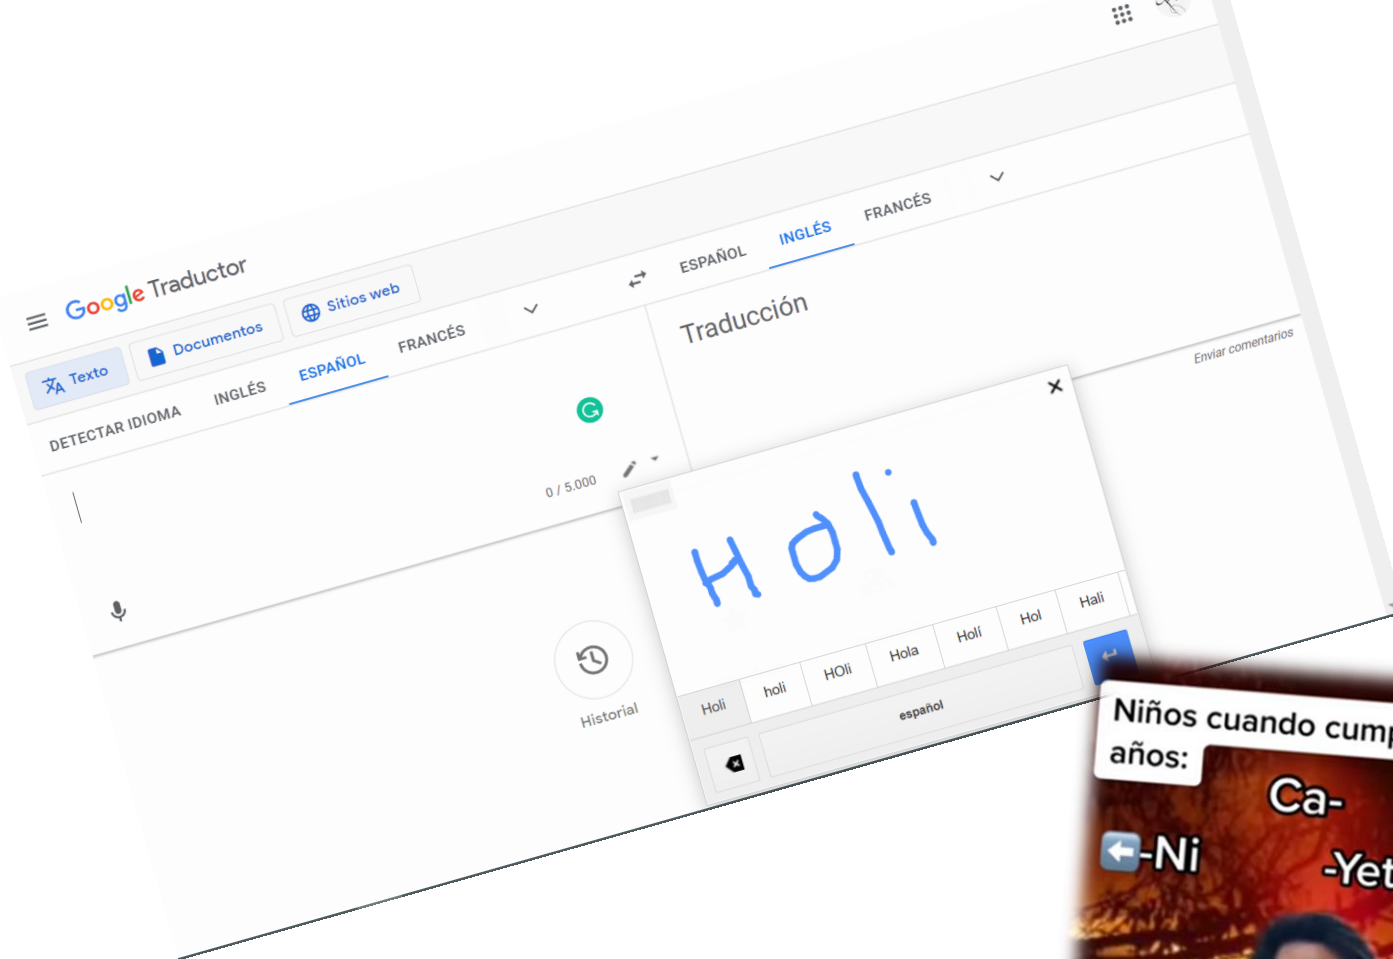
Google Traductor

Texto
Documentos
Sitios web

DETECTAR IDIOMA
INGLÉS
ESPAÑOL
FRANCÉS

ESPAÑOL
INGLÉS
FRANCÉS

Traducción

Enviar comentarios

0 / 5.000

Historial

Holi

Holi
holi
HOli
Hola
Holí
Hol
Hali

español

Niños cuando cump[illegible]
años:

Ca-
⬅️-Ni
-Yet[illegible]